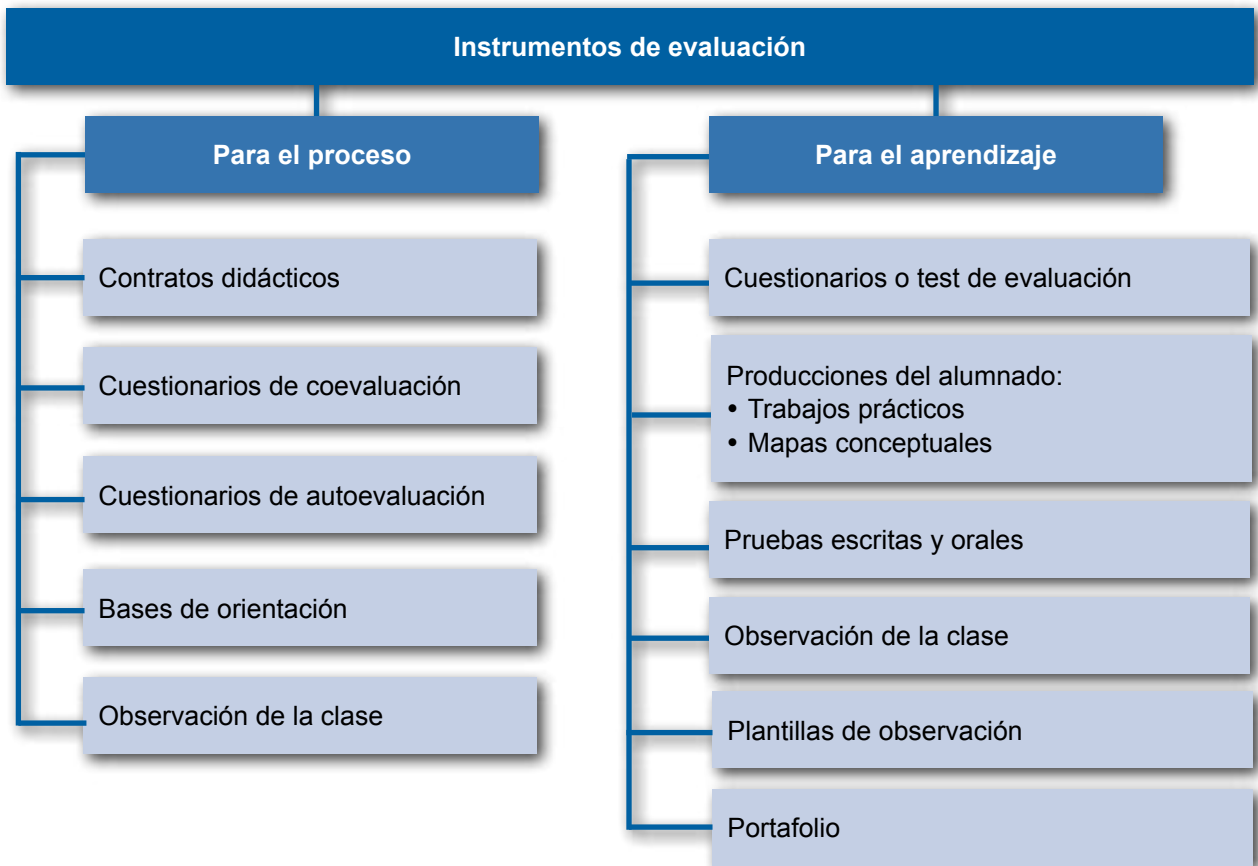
Instrumentos de evaluación

Para el proceso

Contratos didácticos

Cuestionarios de coevaluación

Cuestionarios de autoevaluación

Bases de orientación

Observación de la clase

Para el aprendizaje

Cuestionarios o test de evaluación

Producciones del alumnado:
• Trabajos prácticos
• Mapas conceptuales

Pruebas escritas y orales

Observación de la clase

Plantillas de observación

Portafolio